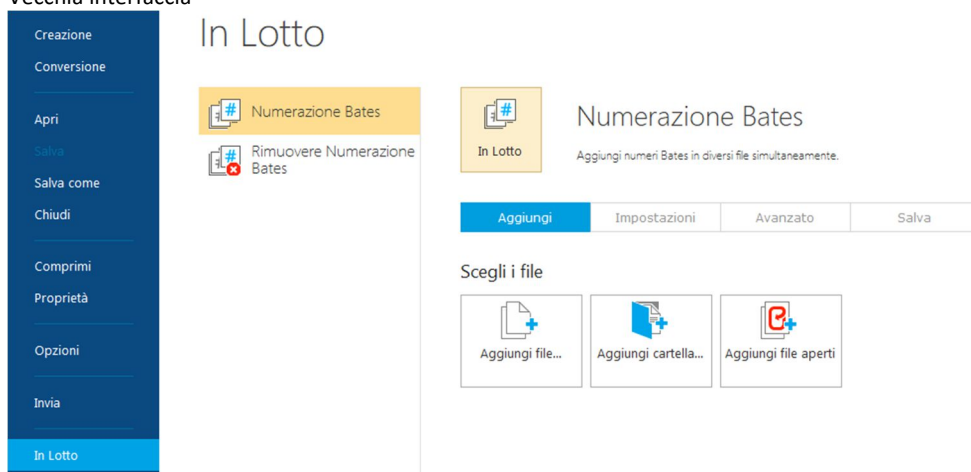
Vecchia interfaccia

Creazione
Conversione
Apri
Salva
Salva come
Chiudi
Comprimi
Proprietà
Opzioni
Invia
In Lotto

In Lotto

Numerazione Bates
Rimuovere Numerazione Bates

In Lotto
Numerazione Bates
Aggiungi numeri Bates in diversi file simultaneamente.

| Aggiungi | Impostazioni | Avanzato | Salva |
|---|---|---|---|

Scegli i file

Aggiungi file...
Aggiungi cartella...
Aggiungi file aperti